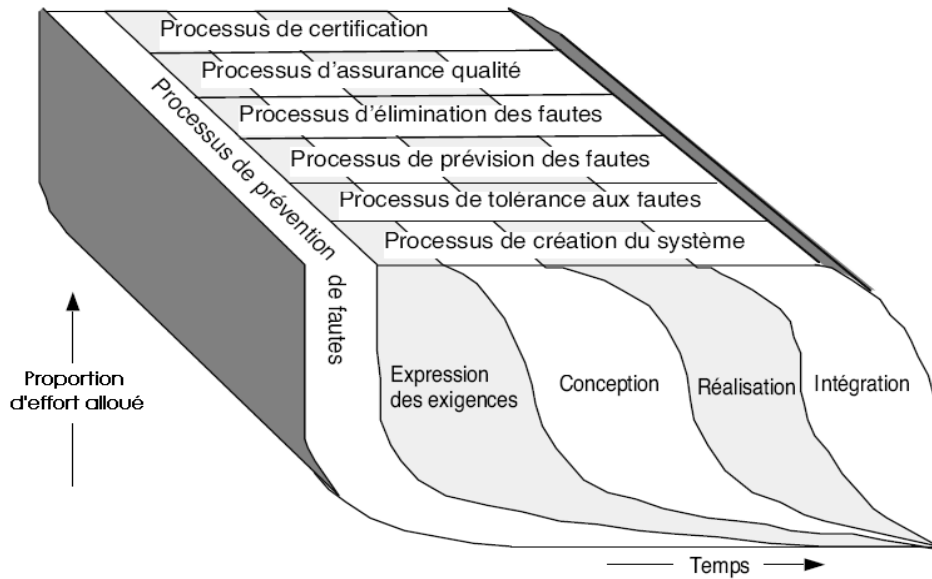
Processus de certification
Processus d'assurance qualité
Processus d'élimination des fautes
Processus de prévision des fautes
Processus de tolérance aux fautes
Processus de création du système

Processus de prévention de fautes

Expression des exigences
Conception
Réalisation
Intégration

Proportion d'effort alloué

Temps